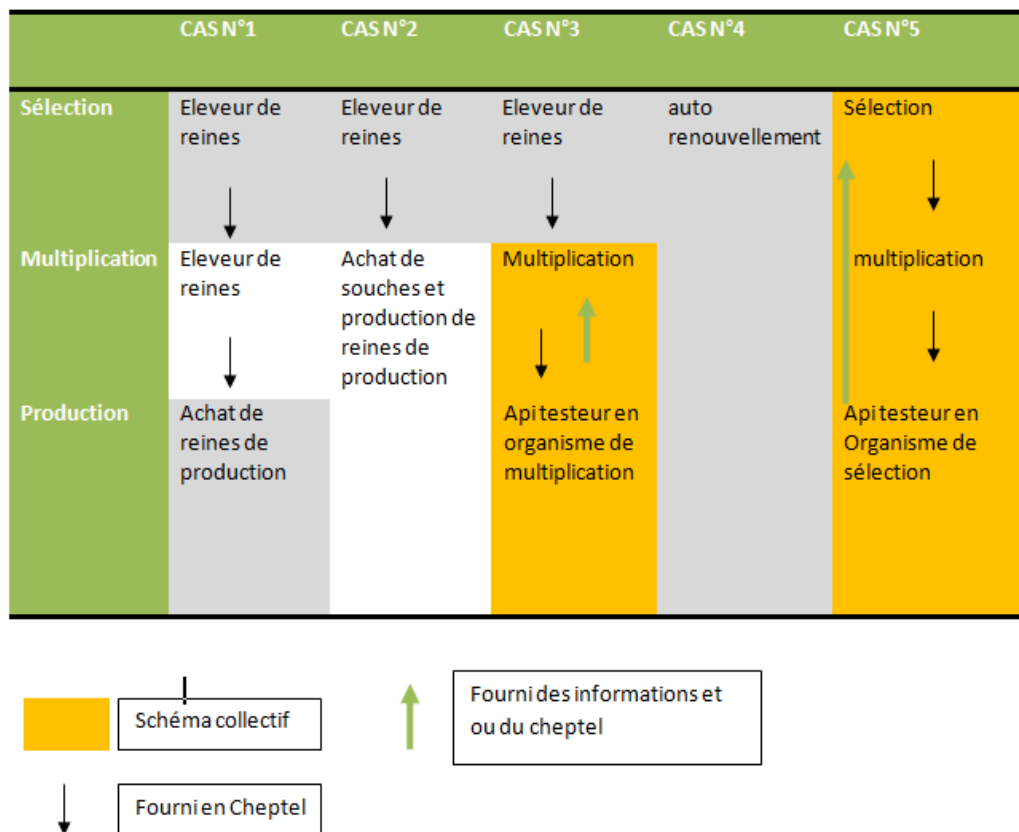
| | CAS N°1 | CAS N°2 | CAS N°3 | CAS N°4 | CAS N°5 |
|---|---|---|---|---|---|
| Sélection | Eleveur de reines | Eleveur de reines | Eleveur de reines | auto renouvellement | Sélection |
| Multiplication | Eleveur de reines | Achat de souches et production de reines de production | Multiplication | | multiplication |
| Production | Achat de reines de production | | Api testeur en organisme de multiplication | | Api testeur en Organisme de sélection |

Schéma collectif

Fourni des informations et ou du cheptel

Fourni en Cheptel